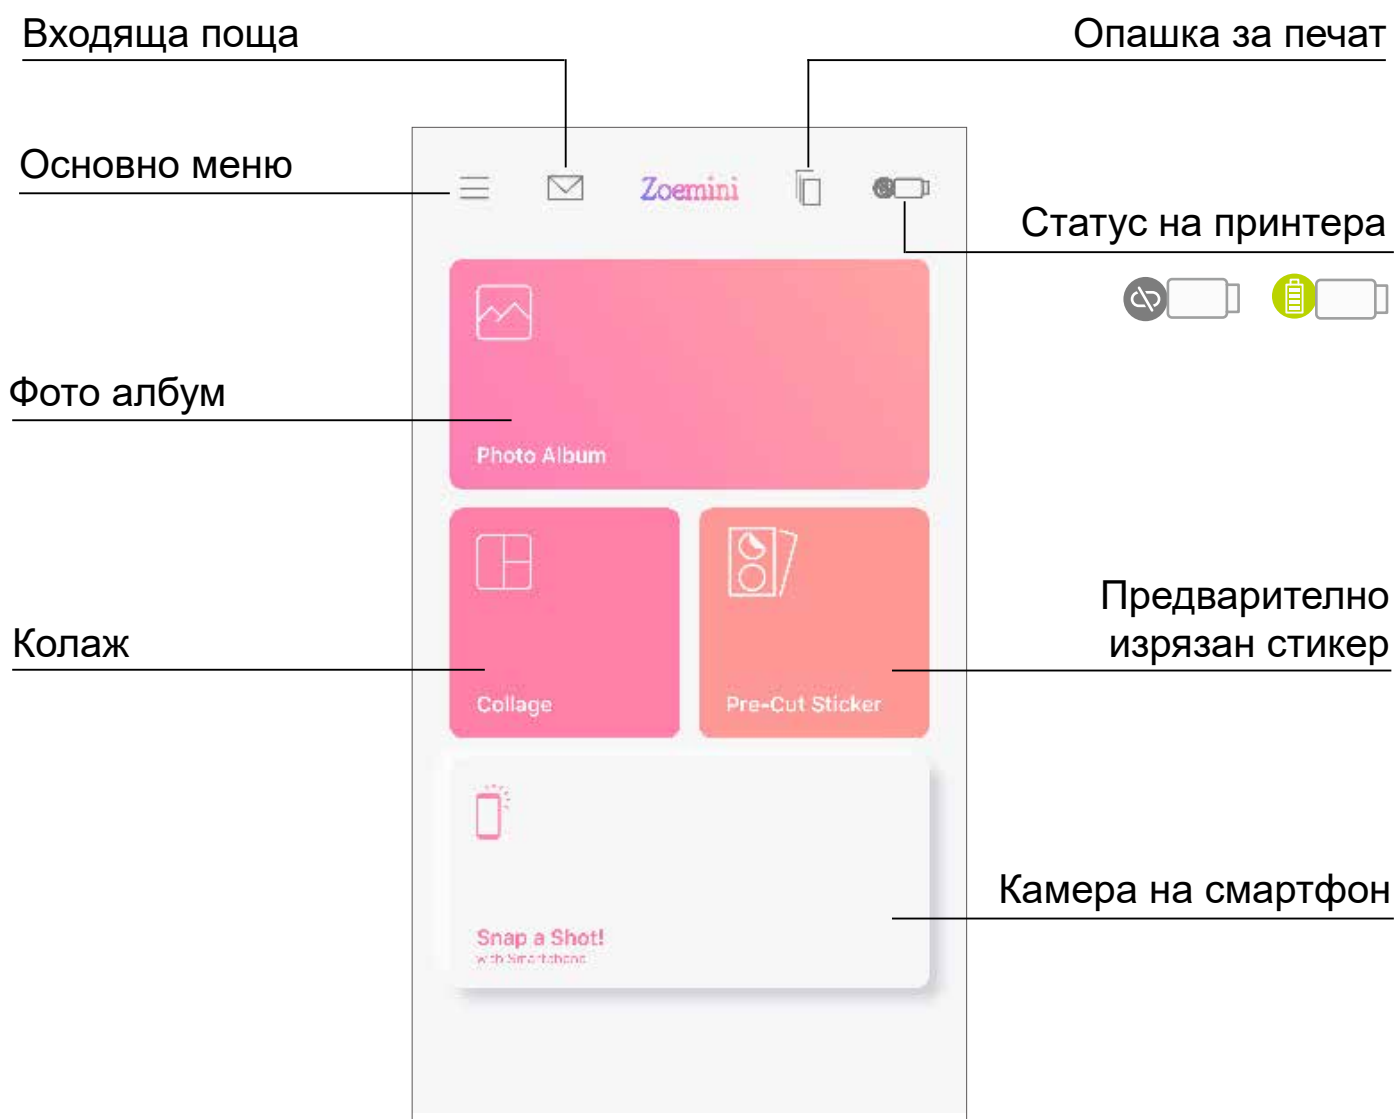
Входяща поща

Опашка за печат

Основно меню

Zoemini

Статус на принтера

Фото албум

Photo Album

Колаж

Collage

Pre-Cut Sticker

Предварително изрязан стикер

Камера на смартфон

Snap a Shot!
with Smartphone